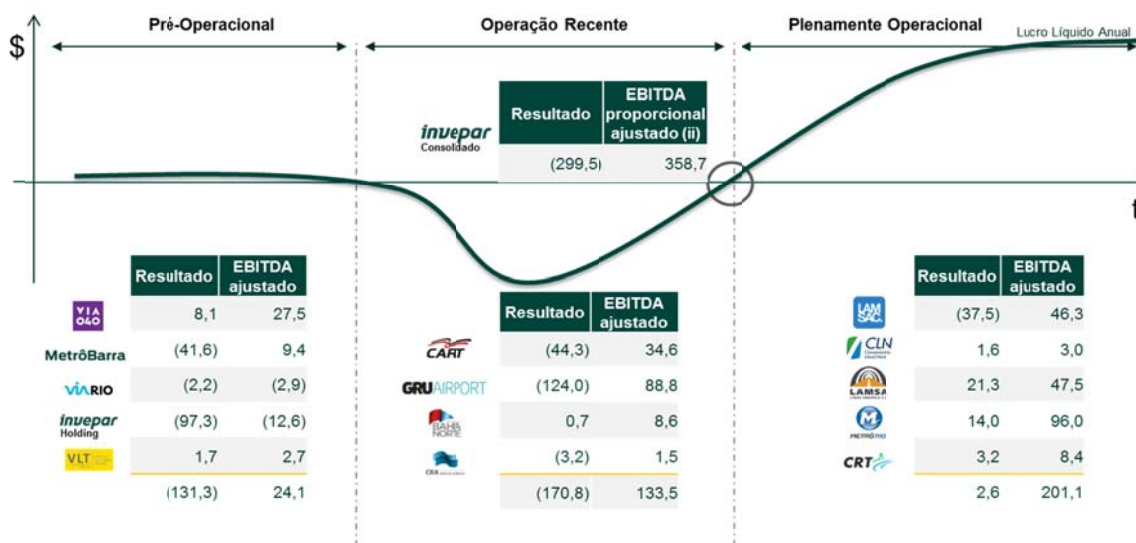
$

Pré-Operacional

Operação Recente

Plenamente Operacional

Lucro Líquido Anual

t

invepar Consolidado

| Resultado | EBITDA proporcional ajustado (ii) |
|---|---|
| (299,5) | 358,7 |

| | Resultado | EBITDA ajustado |
|---|---|---|
| VIA 040 | 8,1 | 27,5 |
| MetrôBarra | (41,6) | 9,4 |
| VIARIO | (2,2) | (2,9) |
| invepar Holding | (97,3) | (12,6) |
| VLT | 1,7 | 2,7 |
| | (131,3) | 24,1 |

| | Resultado | EBITDA ajustado |
|---|---|---|
| CART | (44,3) | 34,6 |
| GRUAIRPORT | (124,0) | 88,8 |
| BAHIA NORTE | 0,7 | 8,6 |
| CRA | (3,2) | 1,5 |
| | (170,8) | 133,5 |

| | Resultado | EBITDA ajustado |
|---|---|---|
| LAMSAC | (37,5) | 46,3 |
| CLN | 1,6 | 3,0 |
| LAMSA | 21,3 | 47,5 |
| METRÔRIO | 14,0 | 96,0 |
| CRT | 3,2 | 8,4 |
| | 2,6 | 201,1 |